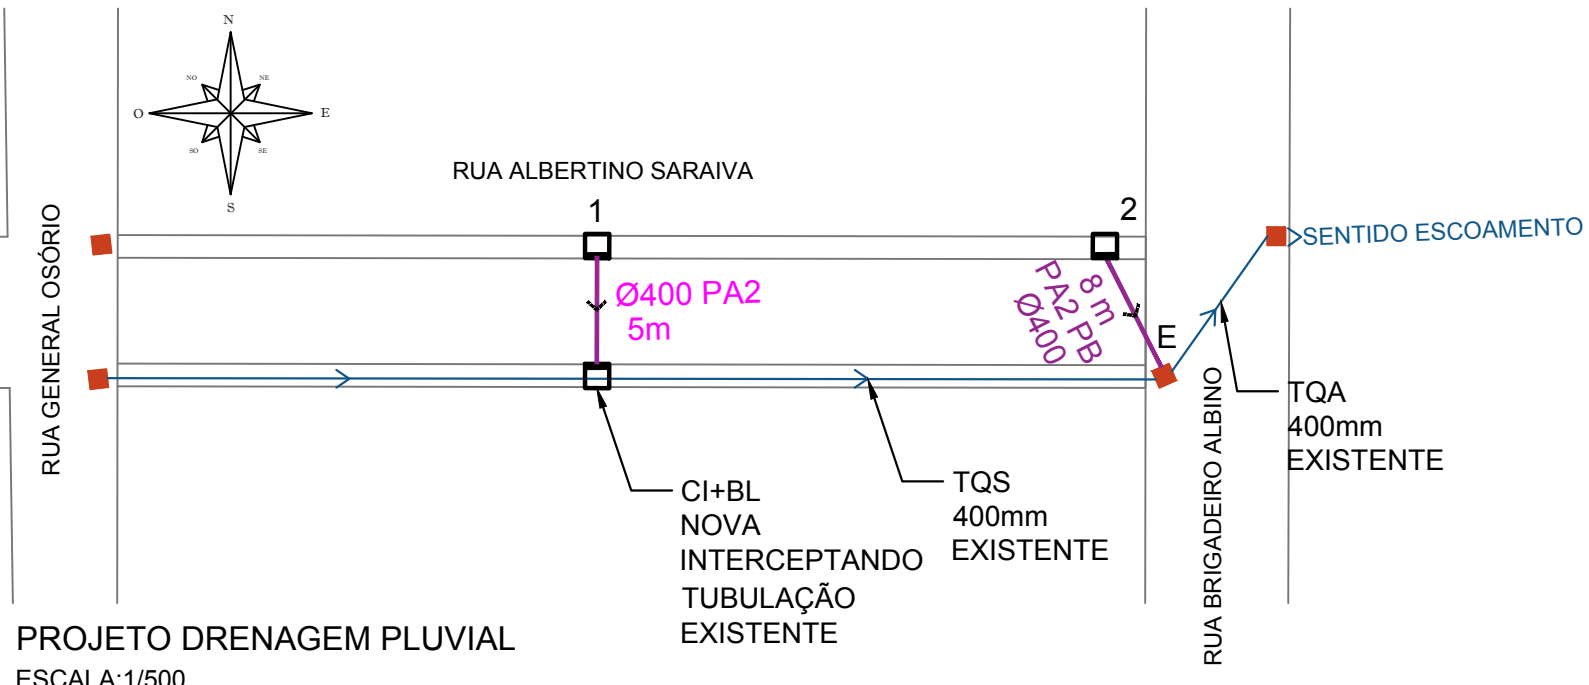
N
NO
NE
O
E
SO
SE
S

RUA ALBERTINO SARAIVA

RUA GENERAL OSÓRIO

1

2

Ø400 PA2
5m

8 m
PA2 PB
Ø400

E

SENTIDO ESCOAMENTO

RUA BRIGADEIRO ALBINO

TQA
400mm
EXISTENTE

CI+BL
NOVA
INTERCEPTANDO
TUBULAÇÃO
EXISTENTE

TQS
400mm
EXISTENTE

PROJETO DRENAGEM PLUVIAL

ESCALA:1/500